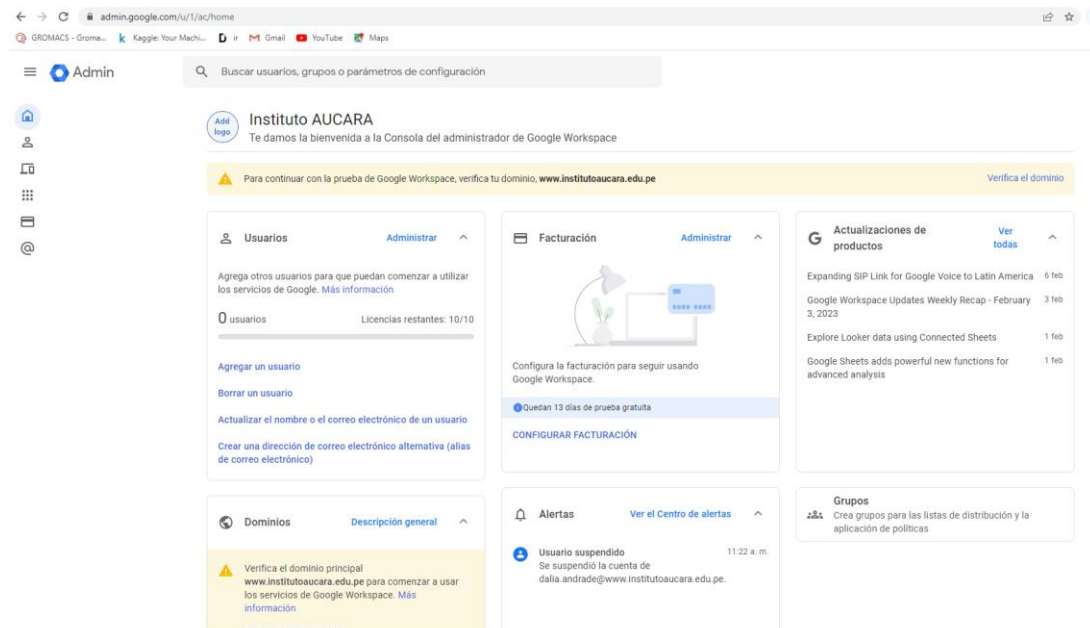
admin.google.com/u/1/ac/home

GROMACS - Groma... Kaggle: Your Machi... ir Gmail YouTube Maps

Admin

Buscar usuarios, grupos o parámetros de configuración

Add logo

Instituto AUCARA
Te damos la bienvenida a la Consola del administrador de Google Workspace

Para continuar con la prueba de Google Workspace, verifica tu dominio, www.institutoaucara.edu.pe

Verifica el dominio

Usuarios
Administrar

Agrega otros usuarios para que puedan comenzar a utilizar los servicios de Google. Más información

0 usuarios
Licencias restantes: 10/10

Agregar un usuario

Borrar un usuario

Actualizar el nombre o el correo electrónico de un usuario

Crear una dirección de correo electrónico alternativa (alias de correo electrónico)

Facturación
Administrar

Configura la facturación para seguir usando Google Workspace.

Quedan 13 días de prueba gratuita

CONFIGURAR FACTURACIÓN

Actualizaciones de productos
Ver todas

Expanding SIP Link for Google Voice to Latin America 6 feb

Google Workspace Updates Weekly Recap - February 3, 2023 3 feb

Explore Looker data using Connected Sheets 1 feb

Google Sheets adds powerful new functions for advanced analysis 1 feb

Dominios
Descripción general

Verifica el dominio principal www.institutoaucara.edu.pe para comenzar a usar los servicios de Google Workspace. Más información

Alertas
Ver el Centro de alertas

Usuario suspendido
11:22 a. m.
Se suspendió la cuenta de dalia.andrade@www.institutoaucara.edu.pe.

Grupos
Crea grupos para las listas de distribución y la aplicación de políticas